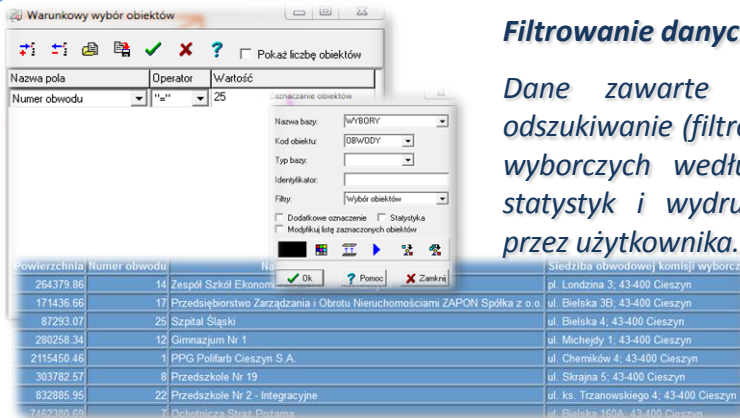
Warunkowy wybór obiektów

Pokaż liczbę obiektów

| Nazwa pola | Operator | Wartość |
|---|---|---|
| Numer obwodu | "=" | 25 |

Zaznaczanie obiektów

Nazwa bazy: WYBORY
Kod obiektu: OBWODY
Typ bazy:
Identyfikator:
Filtry: Wybór obiektów
Dodatkowe oznaczenie
Statystyka
Modyfikuj listę zaznaczonych obiektów
Ok
Pomoc
Zamknij

Filtrowanie danyc

Dane zawarte odszukiwanie (filtro wyborczych wedłu statystyk i wydru przez użytkownika.

| Powierzchnia | Numer obwodu | Na | Siedziba obwodowej komisji wyborcz |
|---|---|---|---|
| 264379.86 | 14 | Zespół Szkół Ekonom | pl. Londzina 3; 43-400 Cieszyn |
| 171436.66 | 17 | Przedsiębiorstwo Zarządzania i Obrotu Nieruchomościami ZAPON Spółka z o.o. | ul. Bielska 3B; 43-400 Cieszyn |
| 87293.07 | 25 | Szpital Śląski | ul. Bielska 4; 43-400 Cieszyn |
| 280258.34 | 12 | Gimnazjum Nr 1 | ul. Michejdy 1; 43-400 Cieszyn |
| 2115450.46 | 1 | PPG Polifarb Cieszyn S.A. | ul. Chemików 4; 43-400 Cieszyn |
| 303782.57 | 8 | Przedszkole Nr 19 | ul. Skrajna 5; 43-400 Cieszyn |
| 832885.95 | 22 | Przedszkole Nr 2 - Integracyjne | ul. ks. Trzanowskiego 4; 43-400 Cieszyn |
| 7462380.59 | 7 | Ochotnicza Straż Pożarna | ul. Bielska 160A; 43-400 Cieszyn |